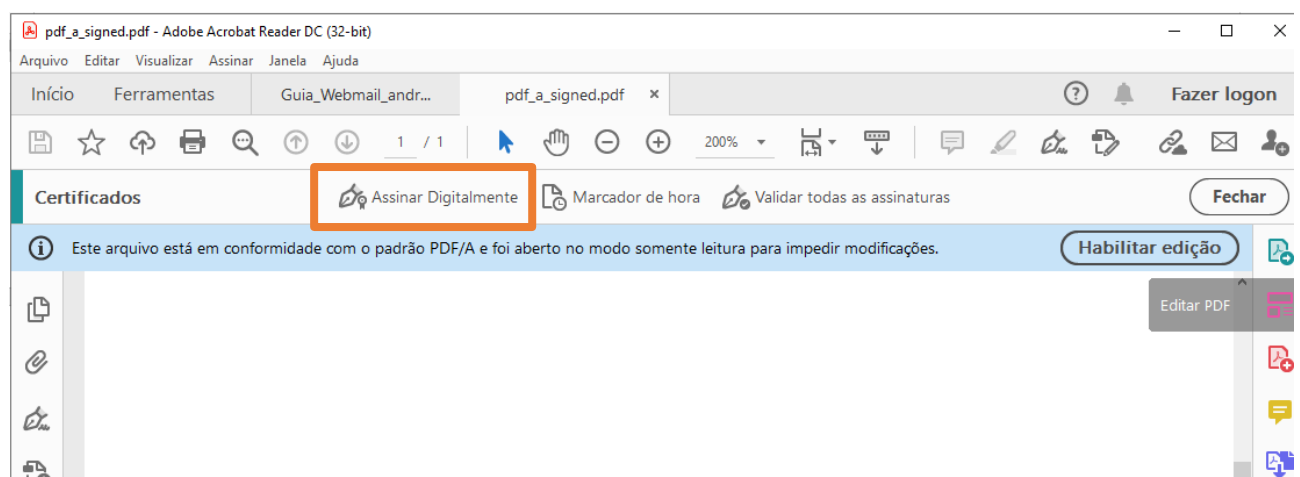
pdf_a_signed.pdf - Adobe Acrobat Reader DC (32-bit)

Arquivo Editar Visualizar Assinar Janela Ajuda

Início Ferramentas Guia_Webmail_andr... pdf_a_signed.pdf ×

Fazer logon

1 / 1 200%

Certificados Assinar Digitalmente Marcador de hora Validar todas as assinaturas Fechar

Este arquivo está em conformidade com o padrão PDF/A e foi aberto no modo somente leitura para impedir modificações. Habilitar edição

Editar PDF